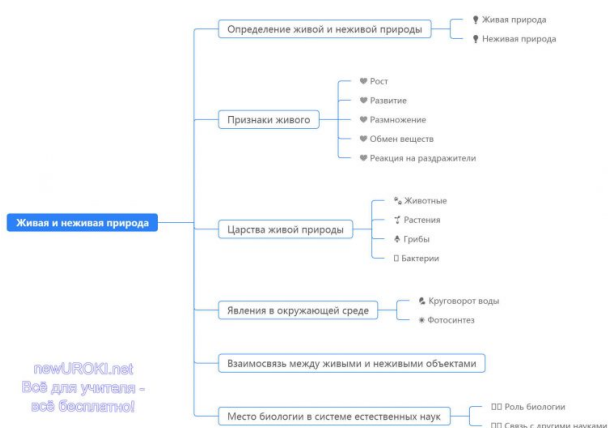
Живая и неживая природа

Определение живой и неживой природы
Живая природа
Неживая природа

Признаки живого
Рост
Развитие
Размножение
Обмен веществ
Реакция на раздражители

Царства живой природы
Животные
Растения
Грибы
Бактерии

Явления в окружающей среде
Круговорот воды
Фотосинтез

Взаимосвязь между живыми и неживыми объектами

Место биологии в системе естественных наук
Роль биологии
Связь с другими науками

newUROKI.net
Всё для учителя - всё бесплатно!